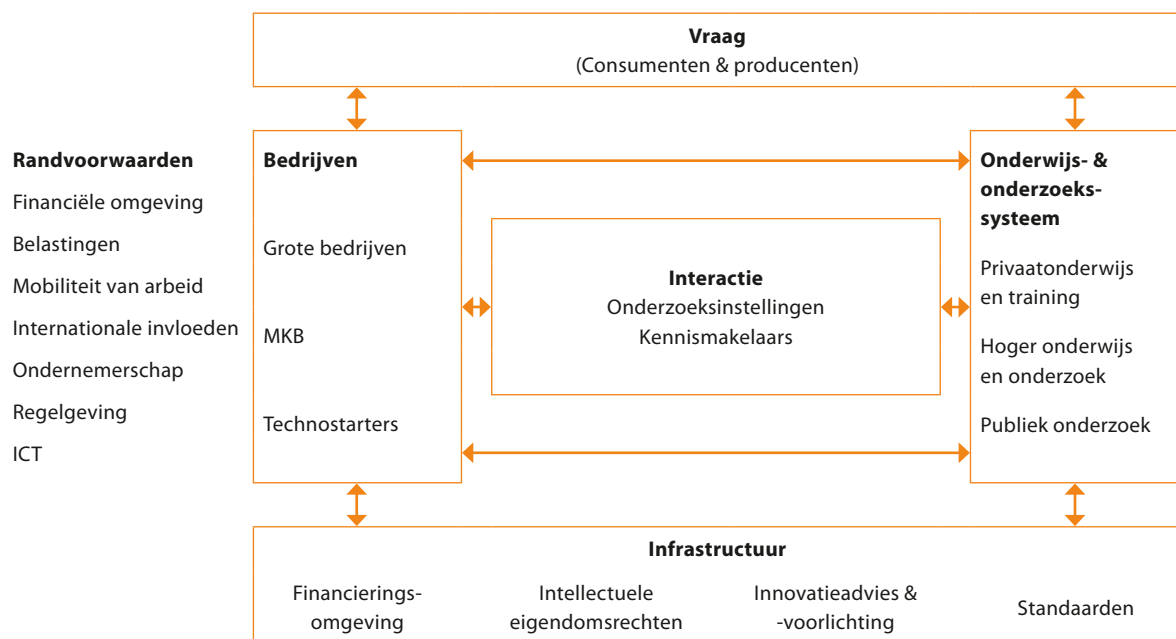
**Vraag**
(Consumenten & producenten)

**Randvoorwaarden**
Financiële omgeving
Belastingen
Mobiliteit van arbeid
Internationale invloeden
Ondernemerschap
Regelgeving
ICT

**Bedrijven**
Grote bedrijven
MKB
Technostarters

**Interactie**
Onderzoeksinstellingen
Kennismakelaars

**Onderwijs- & onderzoekssysteem**
Privaatonderwijs en training
Hoger onderwijs en onderzoek
Publiek onderzoek

**Infrastructuur**
Financieringsomgeving
Intellectuele eigendomsrechten
Innovatieadvies & -voorlichting
Standaarden